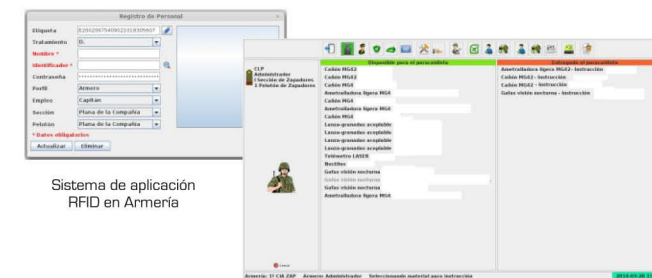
Registro de Personal

Etiqueta E2002987540822318305907

Tratamiento D.

Nombre *

Identificador *

Contraseña ••••••••••••••••••••••••••••

Perfil Armero

Empleo Capitán

Sección Plana de la Compañía

Pelotón Plana de la Compañía

* Datos obligatorios

Actualizar Eliminar

CLP
Administrador
1 Sección de Zapadores
1 Pelotón de Zapadores

Disponible para el pertrecho

Cañón MG42
Cañón MG42
Cañón MG4
Ametralladora ligera MG4
Cañón MG4
Ametralladora ligera MG4
Cañón MG4
Lanza-granadas acoplable
Lanza-granadas acoplable
Lanza-granadas acoplable
Lanza-granadas acoplable
Telémetro LASER
Bestilos
Gafas visión nocturna
Gafas visión nocturna
Gafas visión nocturna
Ametralladora ligera MG4

Entregado al pertrecho

Ametralladora ligera MG42 - Instrucción
Cañón MG42 - Instrucción
Cañón MG42 - Instrucción
Gafas visión nocturna - Instrucción

Armería: 1ª CIA ZAP Armero: Administrador Seleccionando material para instrucción

Sistema de aplicación RFID en Armería